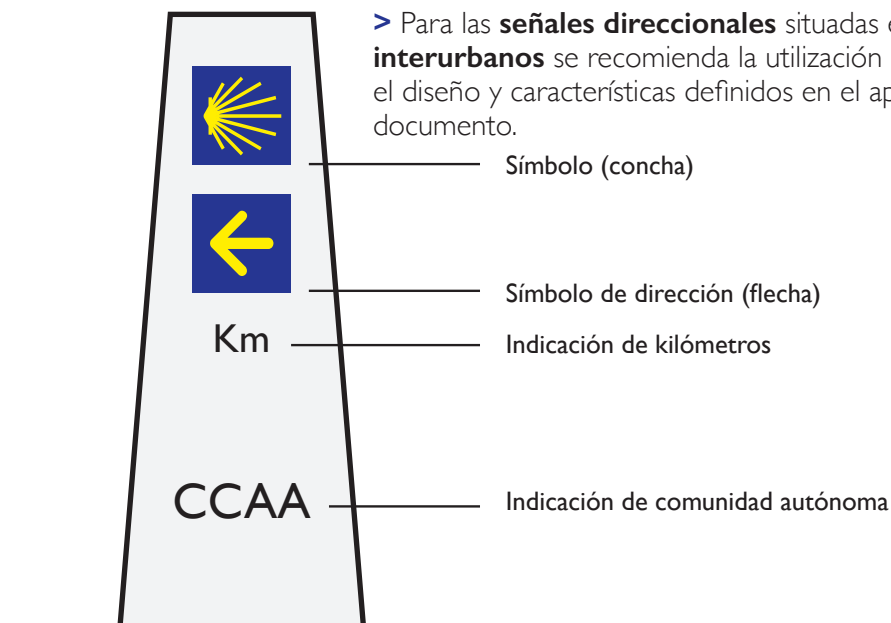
> Para las **señales direccionales** situadas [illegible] **interurbanos** se recomienda la utilización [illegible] el diseño y características definidos en el ap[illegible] documento.

Símbolo (concha)

Símbolo de dirección (flecha)

Km

Indicación de kilómetros

CCAA

Indicación de comunidad autónoma